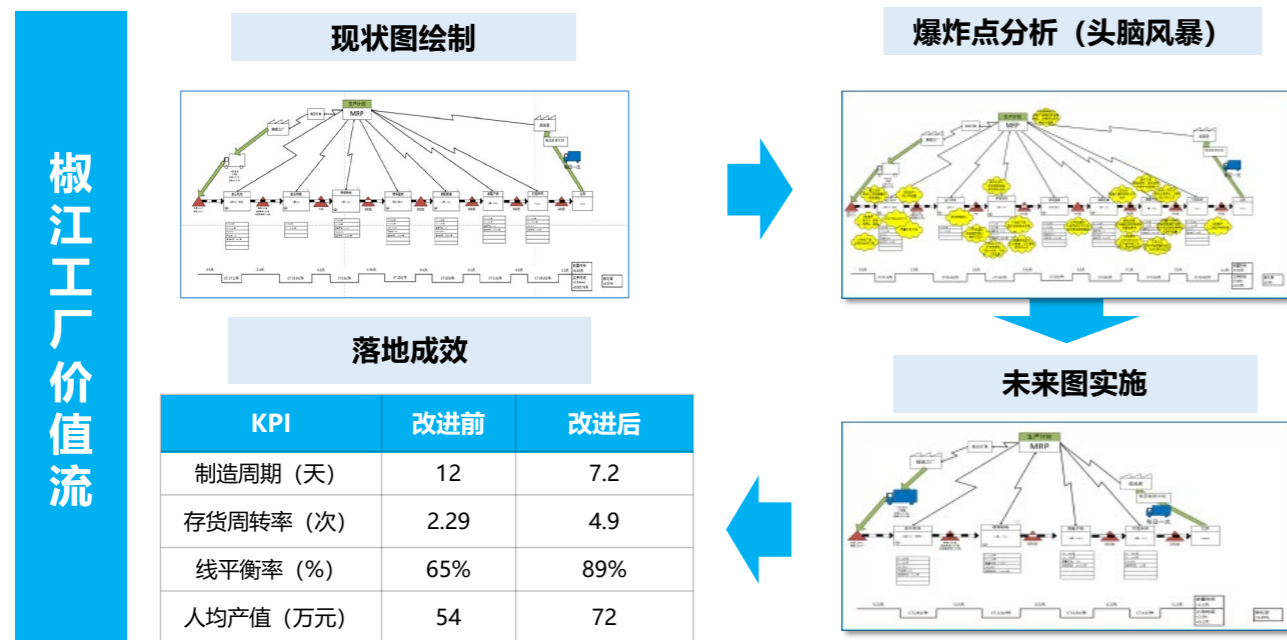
椒江工厂价值流

现状图绘制

爆炸点分析（头脑风暴）

MRP

MRP

未来图实施

MRP

落地成效

| KPI | 改进前 | 改进后 |
|---|---|---|
| 制造周期（天） | 12 | 7.2 |
| 存货周转率（次） | 2.29 | 4.9 |
| 线平衡率（%） | 65% | 89% |
| 人均产值（万元） | 54 | 72 |